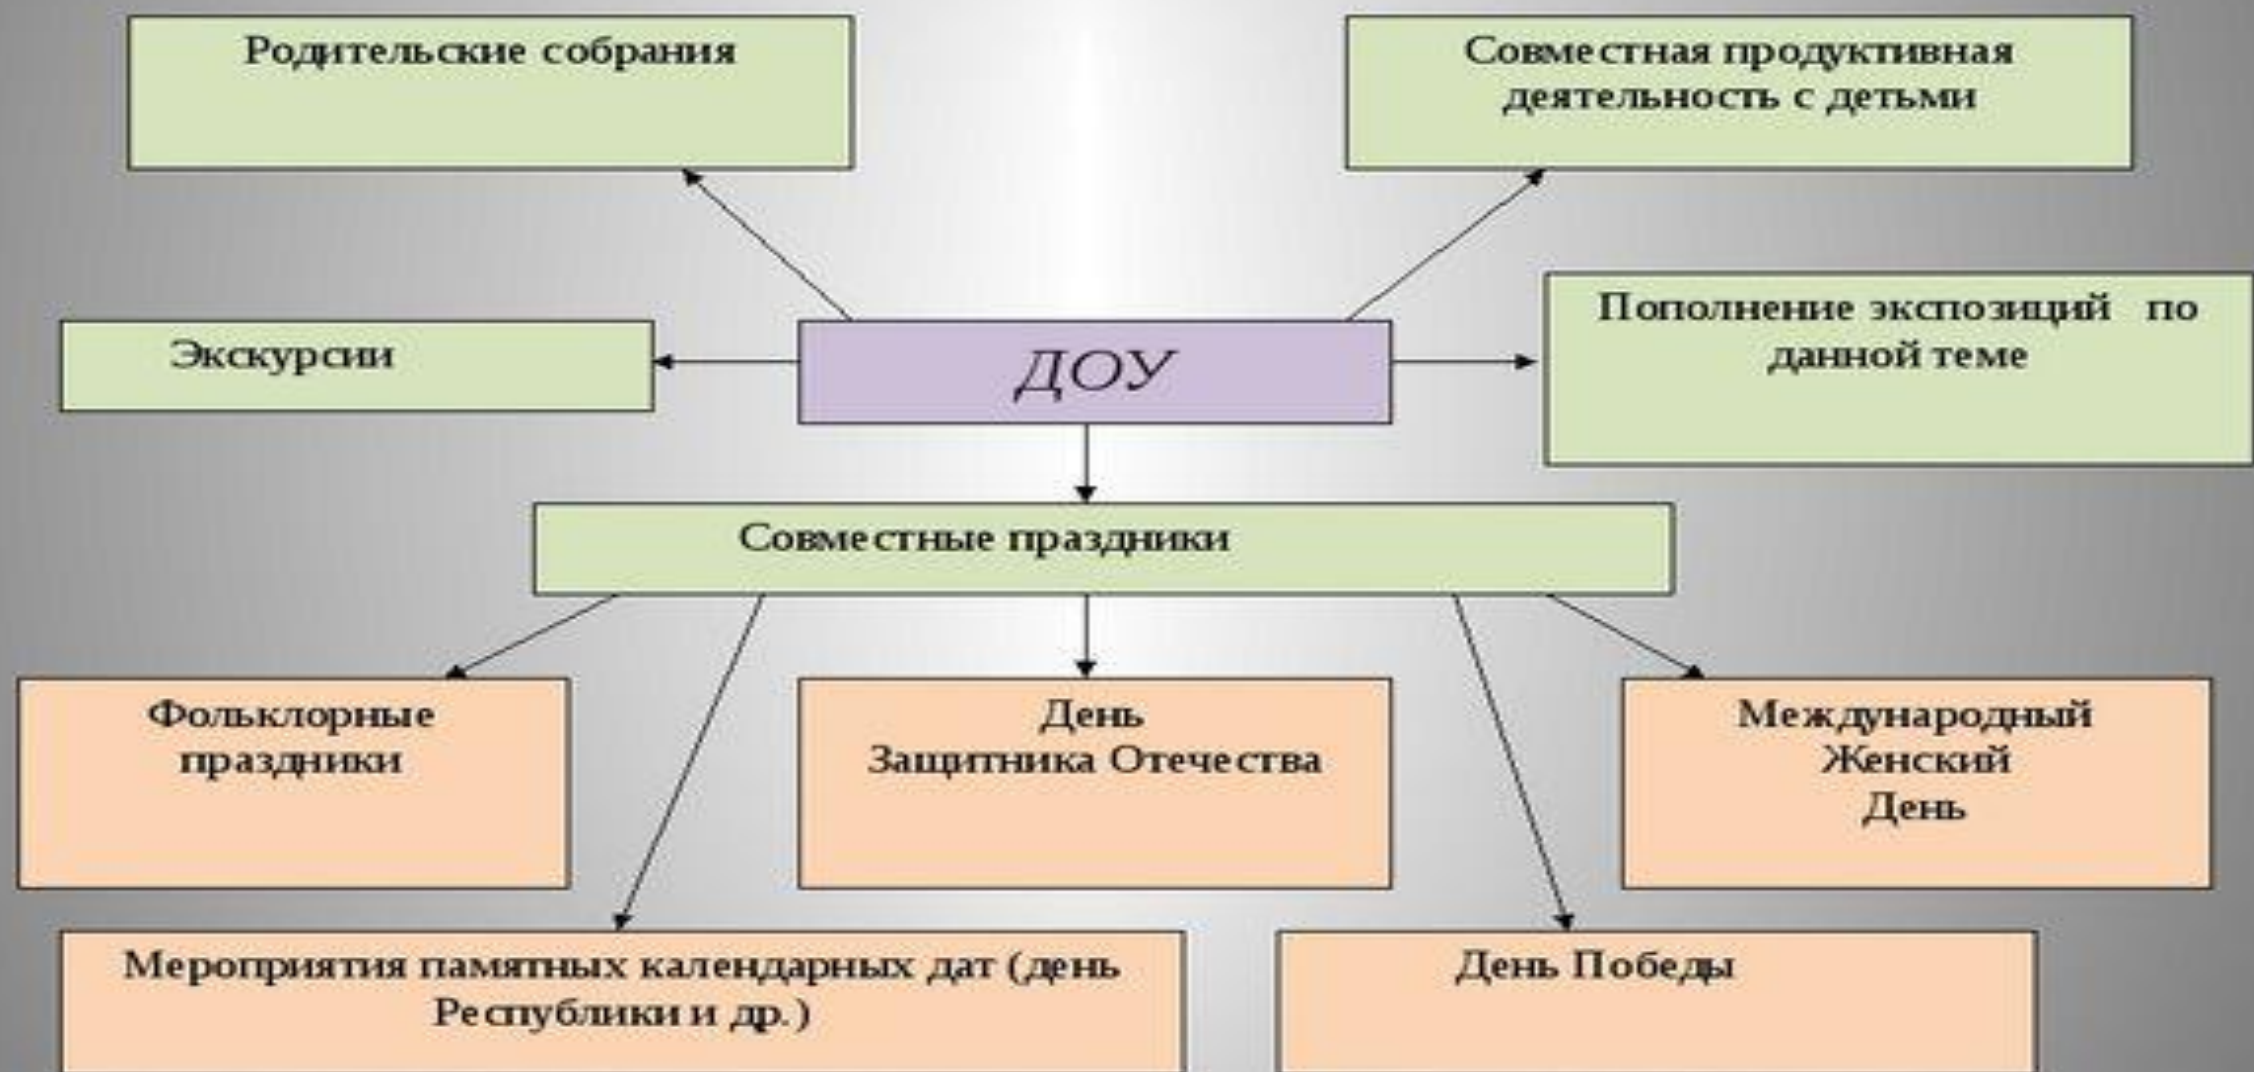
Родительские собрания

Совместная продуктивная деятельность с детьми

Экскурсии

ДОУ

Пополнение экспозиций по данной теме

Совместные праздники

Фольклорные праздники

День Защитника Отечества

Международный Женский День

Мероприятия памятных календарных дат (день Республики и др.)

День Победы